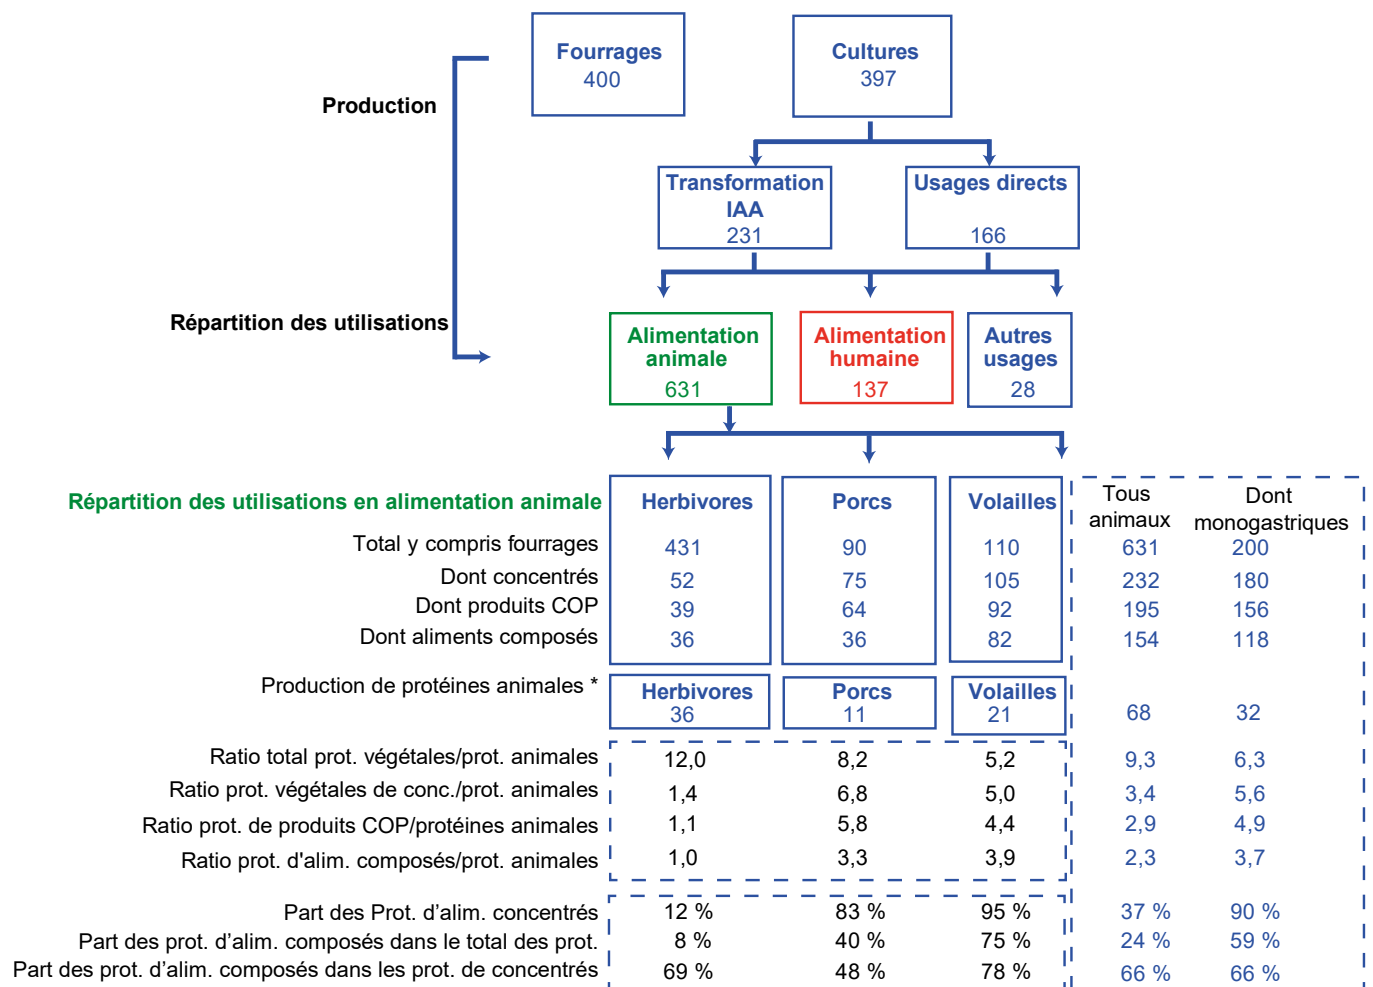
Production

Fourrages
400

Cultures
397

Transformation IAA
231

Usages directs
166

Répartition des utilisations

Alimentation animale
631

Alimentation humaine
137

Autres usages
28

| Répartition des utilisations en alimentation animale | Herbivores | Porcs | Volailles | Tous animaux | Dont monogastriques |
|---|---|---|---|---|---|
| Total y compris fourrages | 431 | 90 | 110 | 631 | 200 |
| Dont concentrés | 52 | 75 | 105 | 232 | 180 |
| Dont produits COP | 39 | 64 | 92 | 195 | 156 |
| Dont aliments composés | 36 | 36 | 82 | 154 | 118 |
| Production de protéines animales * | Herbivores 36 | Porcs 11 | Volailles 21 | 68 | 32 |
| Ratio total prot. végétales/prot. animales | 12,0 | 8,2 | 5,2 | 9,3 | 6,3 |
| Ratio prot. végétales de conc./prot. animales | 1,4 | 6,8 | 5,0 | 3,4 | 5,6 |
| Ratio prot. de produits COP/protéines animales | 1,1 | 5,8 | 4,4 | 2,9 | 4,9 |
| Ratio prot. d'alim. composés/prot. animales | 1,0 | 3,3 | 3,9 | 2,3 | 3,7 |
| Part des Prot. d’alim. concentrés | 12 % | 83 % | 95 % | 37 % | 90 % |
| Part des prot. d’alim. composés dans le total des prot. | 8 % | 40 % | 75 % | 24 % | 59 % |
| Part des prot. d’alim. composés dans les prot. de concentrés | 69 % | 48 % | 78 % | 66 % | 66 % |